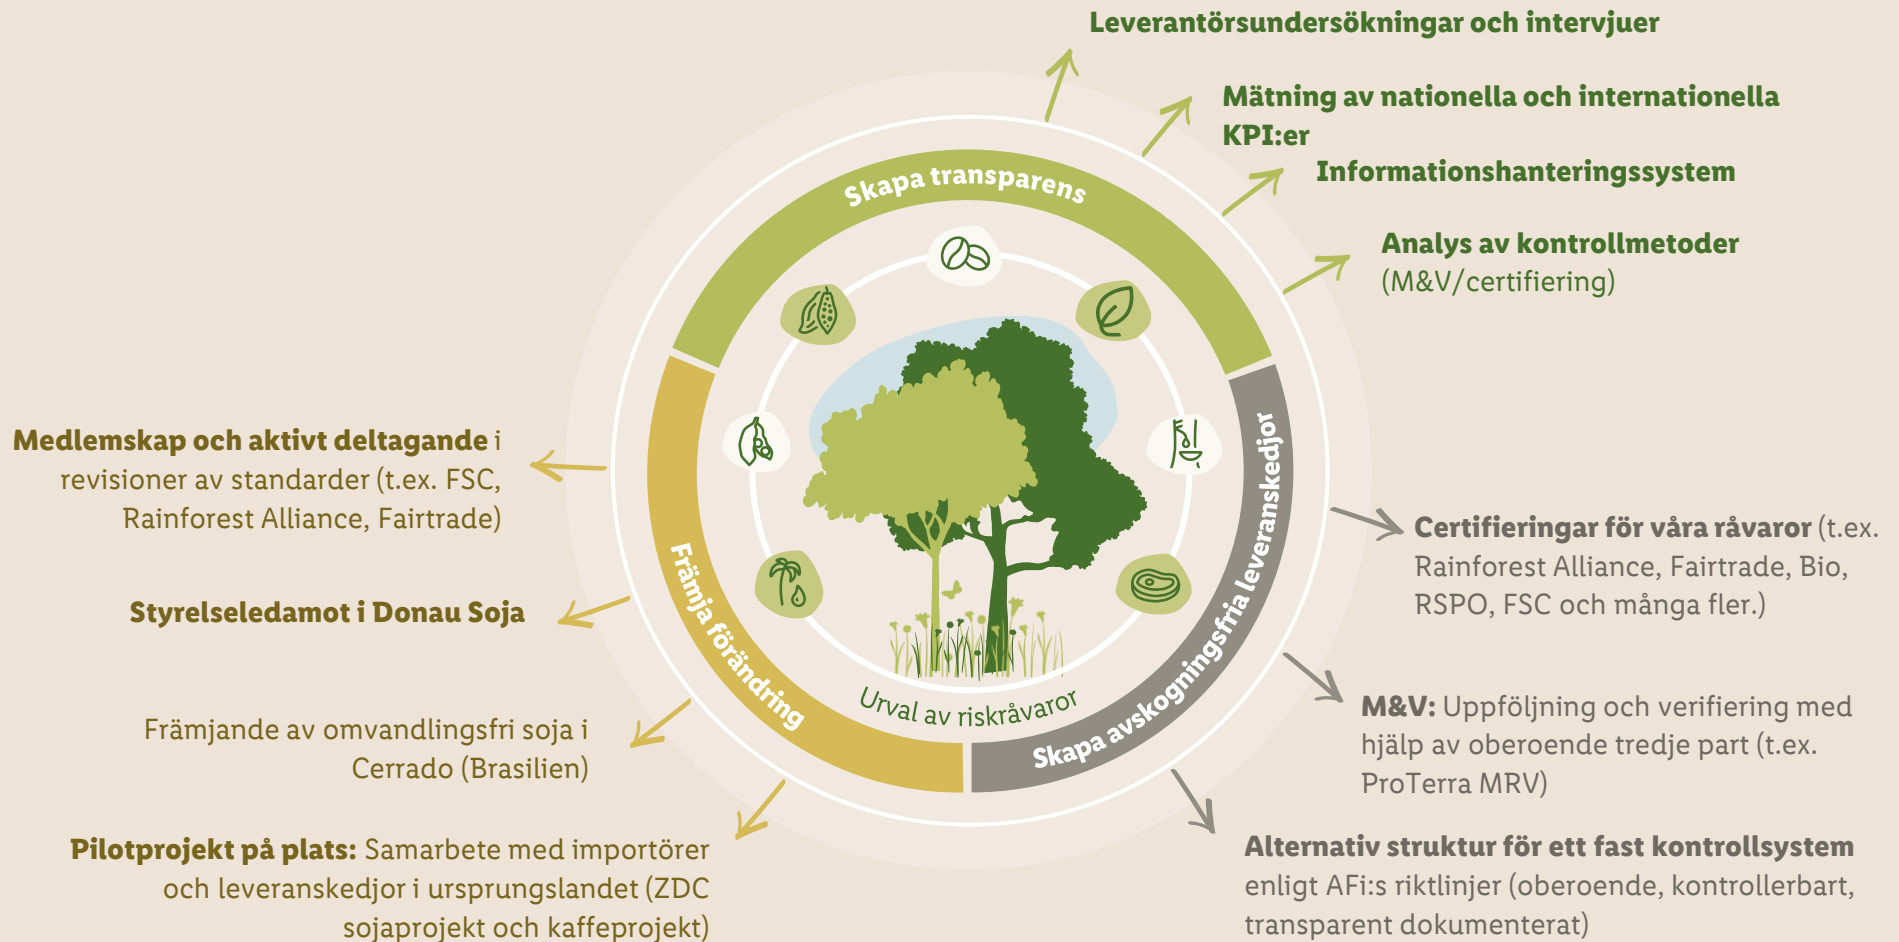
Leverantörsundersökningar och intervjuer

Mätning av nationella och internationella KPI:er

Informationshanteringssystem

Analys av kontrollmetoder (M&V/certifiering)

Skapa transparens

Medlemskap och aktivt deltagande i revisioner av standarder (t.ex. FSC, Rainforest Alliance, Fairtrade)

Styrelseledamot i Donau Soja

Främjande av omvandlingsfri soja i Cerrado (Brasilien)

Pilotprojekt på plats: Samarbete med importörer och leveranskedjor i ursprungslandet (ZDC sojaprojekt och kaffeprojekt)

Främja förändring

Urval av riskråvaror

Skapa avskogningsfria leveranskedjor

Certifieringar för våra råvaror (t.ex. Rainforest Alliance, Fairtrade, Bio, RSPO, FSC och många fler.)

M&V: Uppföljning och verifiering med hjälp av oberoende tredje part (t.ex. ProTerra MRV)

Alternativ struktur för ett fast kontrollsystem enligt AFi:s riktlinjer (oberoende, kontrollerbart, transparent dokumenterat)